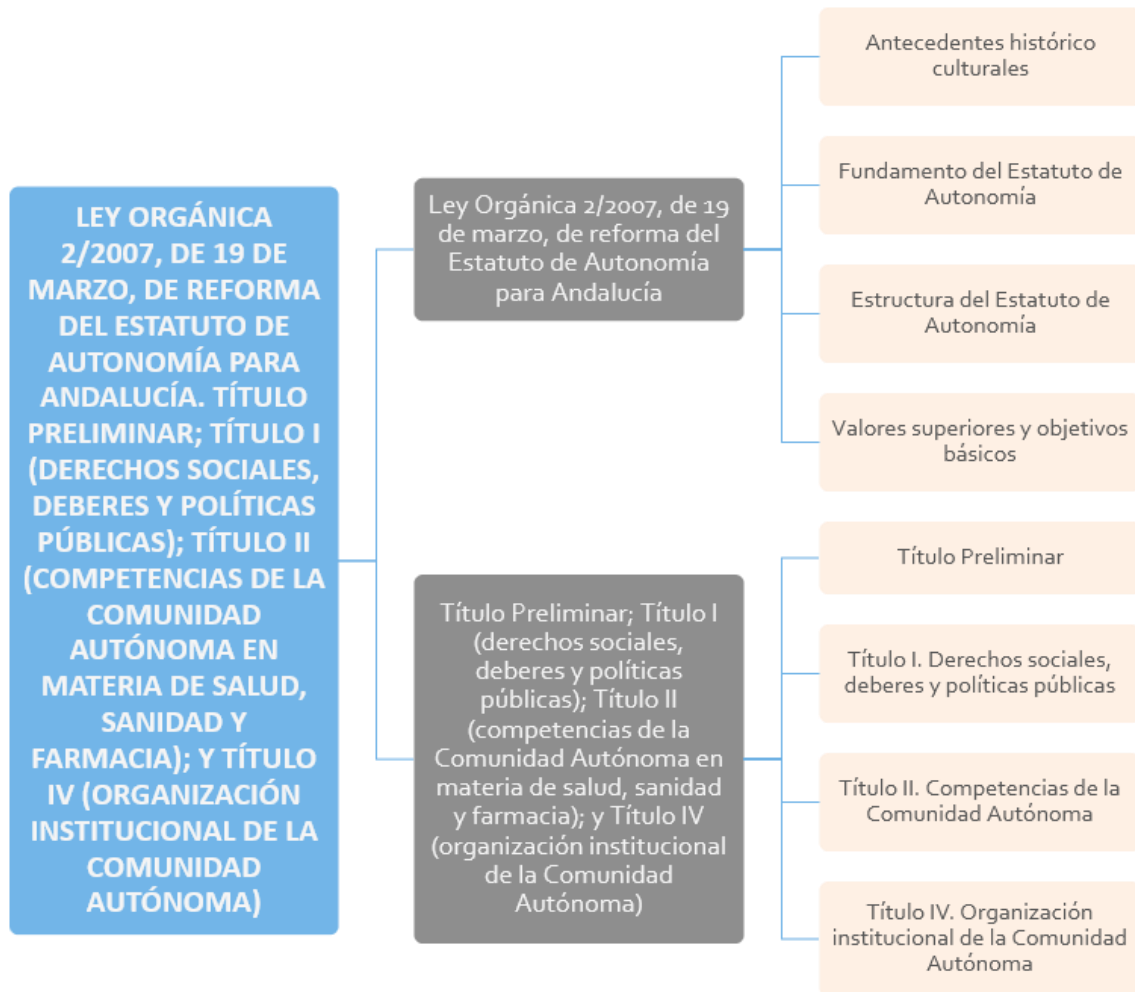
LEY ORGÁNICA 2/2007, DE 19 DE MARZO, DE REFORMA DEL ESTATUTO DE AUTONOMÍA PARA ANDALUCÍA. TÍTULO PRELIMINAR; TÍTULO I (DERECHOS SOCIALES, DEBERES Y POLÍTICAS PÚBLICAS); TÍTULO II (COMPETENCIAS DE LA COMUNIDAD AUTÓNOMA EN MATERIA DE SALUD, SANIDAD Y FARMACIA); Y TÍTULO IV (ORGANIZACIÓN INSTITUCIONAL DE LA COMUNIDAD AUTÓNOMA)

Ley Orgánica 2/2007, de 19 de marzo, de reforma del Estatuto de Autonomía para Andalucía

Antecedentes histórico culturales

Fundamento del Estatuto de Autonomía

Estructura del Estatuto de Autonomía

Valores superiores y objetivos básicos

Título Preliminar; Título I (derechos sociales, deberes y políticas públicas); Título II (competencias de la Comunidad Autónoma en materia de salud, sanidad y farmacia); y Título IV (organización institucional de la Comunidad Autónoma)

Título Preliminar

Título I. Derechos sociales, deberes y políticas públicas

Título II. Competencias de la Comunidad Autónoma

Título IV. Organización institucional de la Comunidad Autónoma